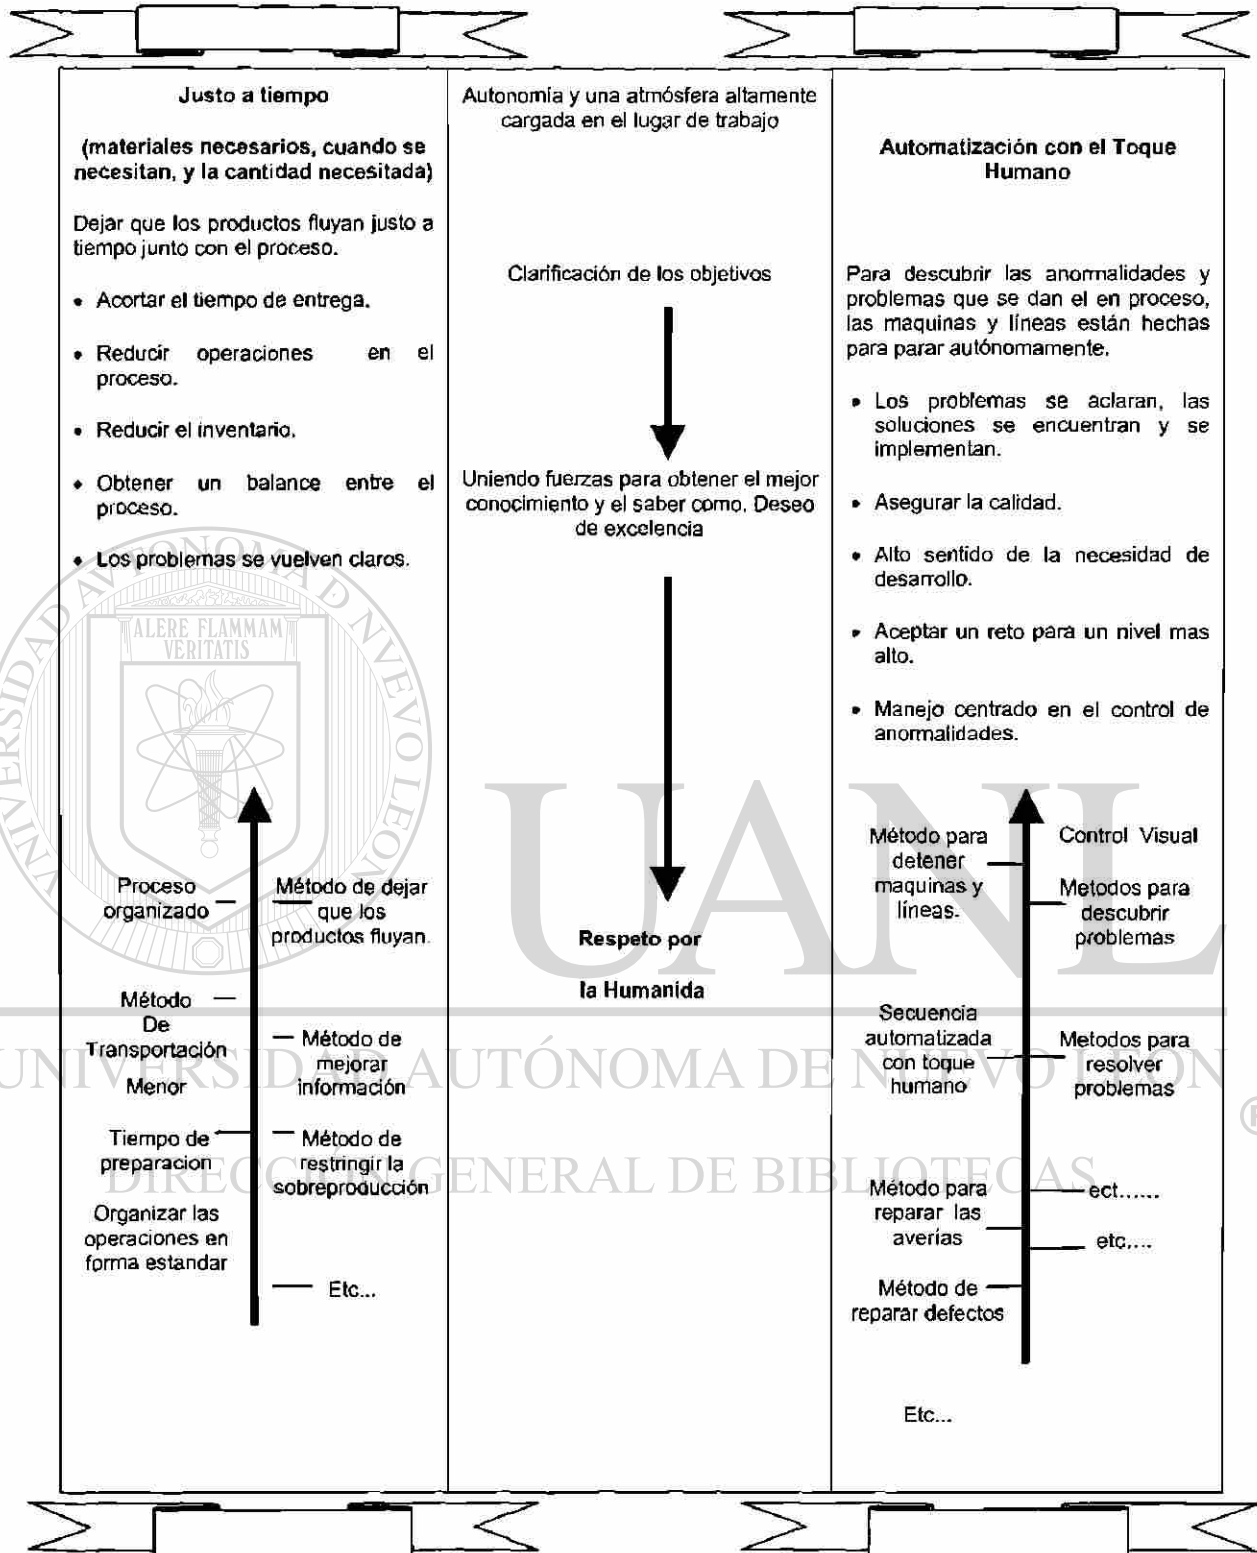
Justo a tiempo

(materiales necesarios, cuando se necesitan, y la cantidad necesitada)

Dejar que los productos fluyan justo a tiempo junto con el proceso.

• Acortar el tiempo de entrega.

• Reducir operaciones en el proceso.

• Reducir el inventario.

• Obtener un balance entre el proceso.

• Los problemas se vuelven claros.

Proceso organizado

Método de dejar que los productos fluyan.

Método De Transportación Menor

Método de mejorar información

Tiempo de preparacion

Método de restringir la sobreproducción

Organizar las operaciones en forma estandar

Etc...

Autonomía y una atmósfera altamente cargada en el lugar de trabajo

Clarificación de los objetivos

Uniendo fuerzas para obtener el mejor conocimiento y el saber como. Deseo de excelencia

Respeto por

la Humanida

Automatización con el Toque Humano

Para descubrir las anomalidades y problemas que se dan el en proceso, las maquinas y líneas están hechas para parar autónomamente.

• Los problemas se aclaran, las soluciones se encuentran y se implementan.

• Asegurar la calidad.

• Alto sentido de la necesidad de desarrollo.

• Aceptar un reto para un nivel mas alto.

• Manejo centrado en el control de anormalidades.

Método para detener maquinas y líneas.

Control Visual

Metodos para descubrir problemas

Secuencia automatizada con toque humano

Metodos para resolver problemas

Método para reparar las averías

ect......

etc....

Método de reparar defectos

Etc...

ALERE FLAMMAM VERITATIS

UNIVERSIDAD AUTÓNOMA DE NUEVO LEÓN

UANL

®

DIRECCIÓN GENERAL DE BIBLIOTECAS